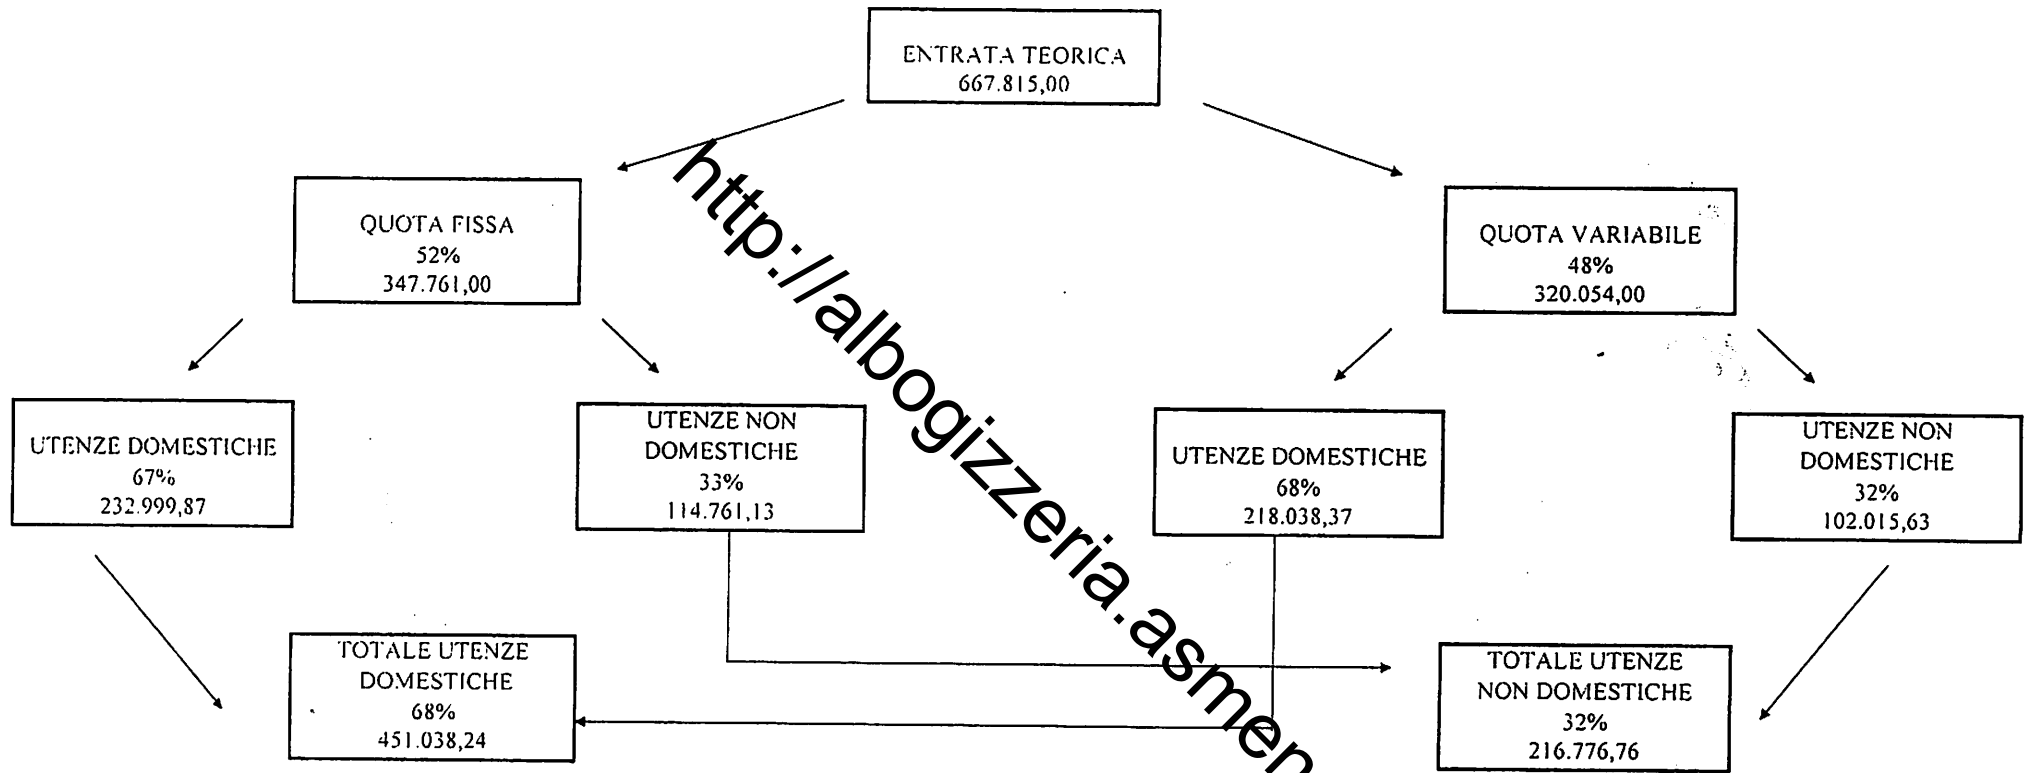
ENTRATA TEORICA
667.815,00

QUOTA FISSA
52%
347.761,00

QUOTA VARIABILE
48%
320.054,00

UTENZE DOMESTICHE
67%
232.999,87

UTENZE NON DOMESTICHE
33%
114.761,13

UTENZE DOMESTICHE
68%
218.038,37

UTENZE NON DOMESTICHE
32%
102.015,63

TOTALE UTENZE DOMESTICHE
68%
451.038,24

TOTALE UTENZE NON DOMESTICHE
32%
216.776,76

http://albogizzeria.asmen